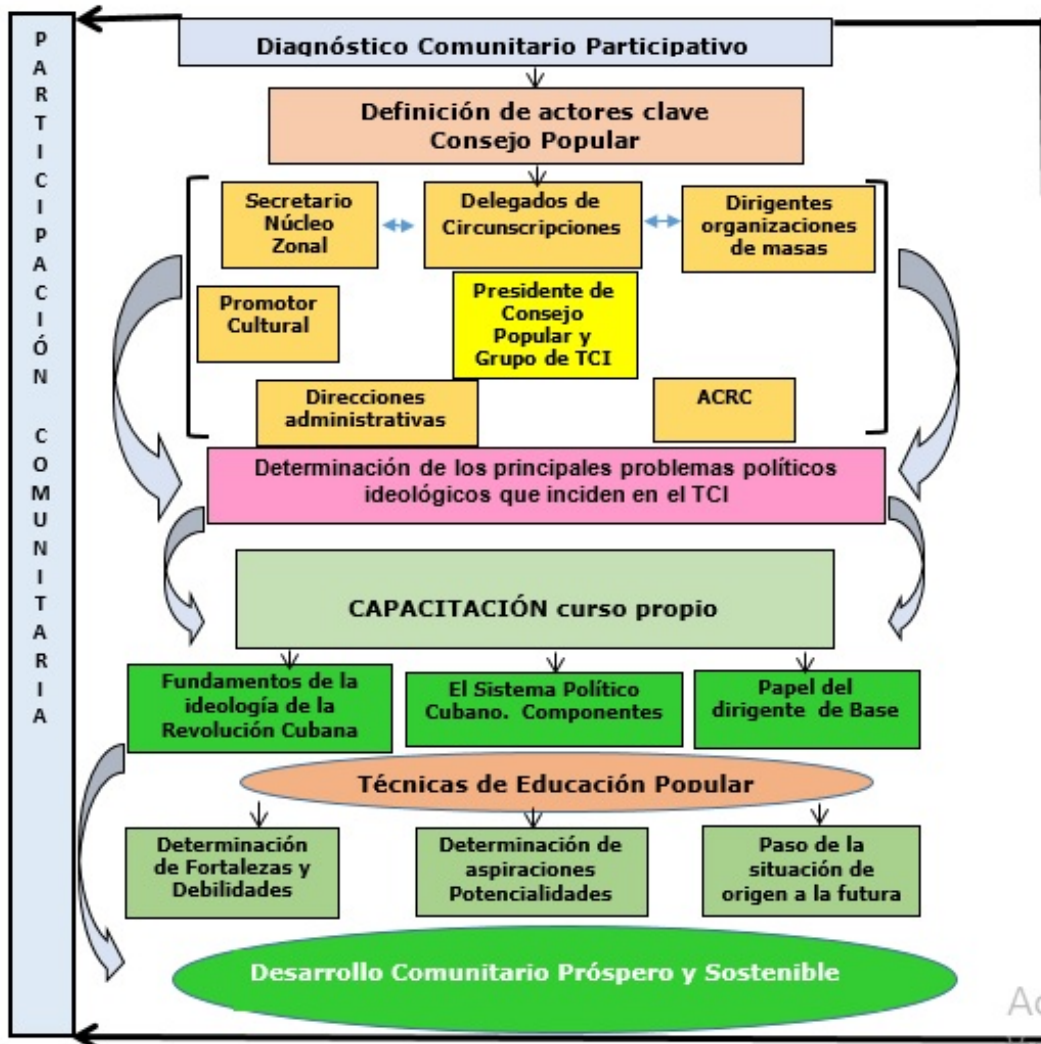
PARTICIPACIÓN COMUNITARIA

Diagnóstico Comunitario Participativo

Definición de actores clave Consejo Popular

Secretario Núcleo Zonal

Delegados de Circunscripciones

Dirigentes organizaciones de masas

Promotor Cultural

Presidente de Consejo Popular y Grupo de TCI

Direcciones administrativas

ACRC

Determinación de los principales problemas políticos ideológicos que inciden en el TCI

CAPACITACIÓN curso propio

Fundamentos de la ideología de la Revolución Cubana

El Sistema Político Cubano. Componentes

Papel del dirigente de Base

Técnicas de Educación Popular

Determinación de Fortalezas y Debilidades

Determinación de aspiraciones Potencialidades

Paso de la situación de origen a la futura

Desarrollo Comunitario Próspero y Sostenible

Ac